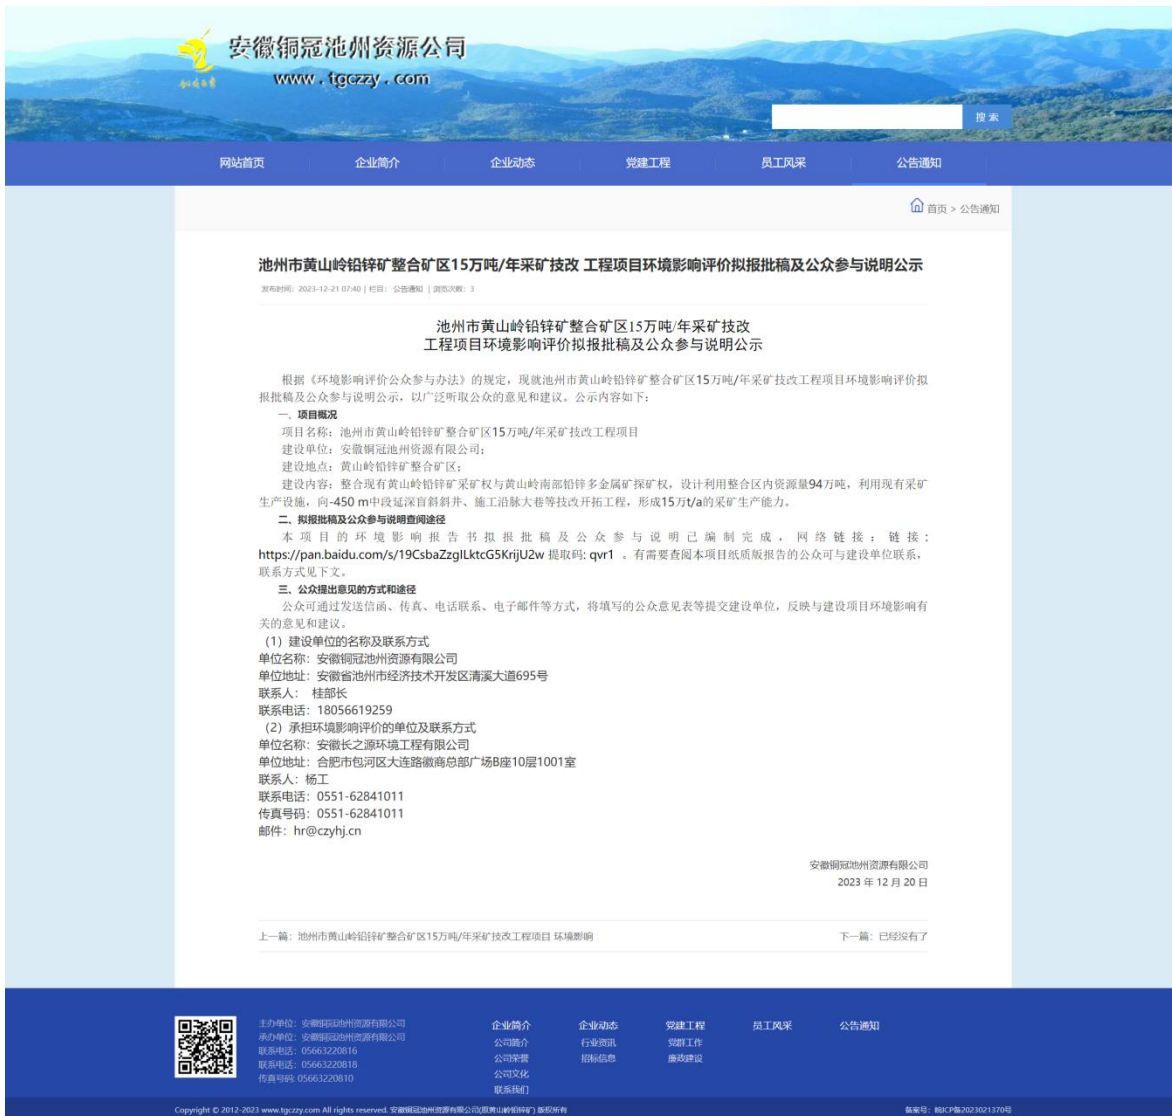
安徽铜冠池州资源公司
www.tgczzy.com

搜索

网站首页 企业简介 企业动态 党建工程 员工风采 公告通知

首页 > 公告通知

池州市黄山岭铅锌矿整合矿区15万吨/年采矿技改 工程项目环境影响评价拟报批稿及公众参与说明公示

发布时间：2023-12-21 07:40 | 栏目：公告通知 | 浏览次数：3

池州市黄山岭铅锌矿整合矿区15万吨/年采矿技改
工程项目环境影响评价拟报批稿及公众参与说明公示

根据《环境影响评价公众参与办法》的规定，现就池州市黄山岭铅锌矿整合矿区15万吨/年采矿技改工程项目环境影响评价拟报批稿及公众参与说明公示，以广泛听取公众的意见和建议。公示内容如下：

一、项目概况
项目名称：池州市黄山岭铅锌矿整合矿区15万吨/年采矿技改工程项目
建设单位：安徽铜冠池州资源有限公司；
建设地点：黄山岭铅锌矿整合矿区；
建设内容：整合现有黄山岭铅锌矿采矿权与黄山岭南部铅锌多金属矿探矿权，设计利用整合区内资源量94万吨，利用现有采矿生产设施，向-450 m中段延深盲斜井、施工沿脉大巷等技改开拓工程，形成15万t/a的采矿生产能力。

二、拟报批稿及公众参与说明查阅途径
本项目的环境影响报告书拟报批稿及公众参与说明已编制完成，网络链接：链接：https://pan.baidu.com/s/19CsbaZzgILktcG5KrijU2w 提取码: qvr1 。有需要查阅本项目纸质版报告的公众可与建设单位联系，联系方式见下文。

三、公众提出意见的方式和途径
公众可通过发送信函、传真、电话联系、电子邮件等方式，将填写的公众意见表等提交建设单位，反映与建设项目环境影响有关的意见和建议。
（1）建设单位的名称及联系方式
单位名称：安徽铜冠池州资源有限公司
单位地址：安徽省池州市经济技术开发区清溪大道695号
联系人： 桂部长
联系电话：18056619259
（2）承担环境影响评价的单位及联系方式
单位名称：安徽长之源环境工程有限公司
单位地址：合肥市包河区大连路徽商总部广场B座10层1001室
联系人：杨工
联系电话：0551-62841011
传真号码：0551-62841011
邮件：hr@czyhj.cn

安徽铜冠池州资源有限公司
2023 年 12 月 20 日

上一篇：池州市黄山岭铅锌矿整合矿区15万吨/年采矿技改工程项目 环境影响

下一篇：已经没有了

主办单位：安徽铜冠池州资源有限公司
承办单位：安徽铜冠池州资源有限公司
联系电话：05663220816
联系电话：05663220818
传真号码:05663220810

企业简介 公司简介 公司荣誉 公司文化 联系我们
企业动态 行业资讯 招标信息
党建工程 党群工作 廉政建设
员工风采
公告通知

Copyright © 2012-2023 www.tgczzy.com All rights reserved. 安徽铜冠池州资源有限公司(原黄山岭铅锌矿) 版权所有

备案号：皖ICP备2023021370号